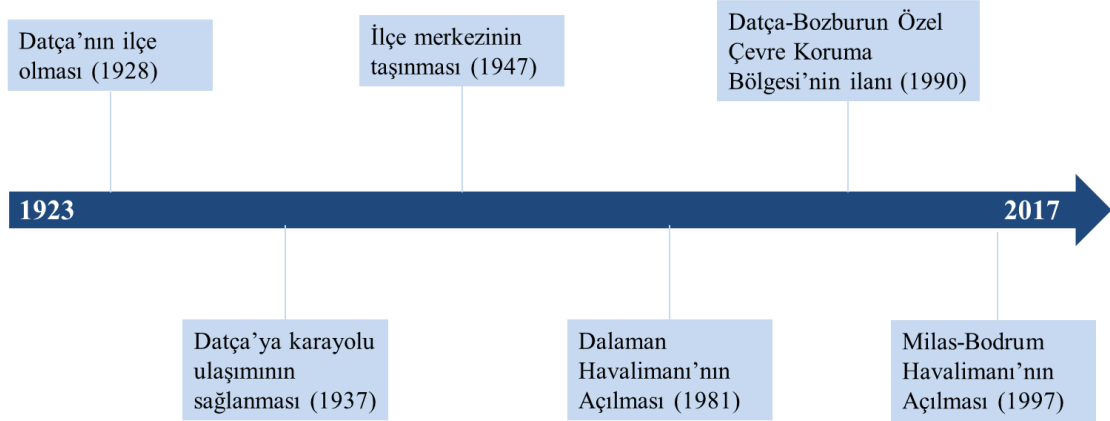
Datça'nın ilçe olması (1928)

İlçe merkezinin taşınması (1947)

Datça-Bozburun Özel Çevre Koruma Bölgesi'nin ilanı (1990)

1923

2017

Datça'ya karayolu ulaşımının sağlanması (1937)

Dalaman Havalimanı'nın Açılması (1981)

Milas-Bodrum Havalimanı'nın Açılması (1997)